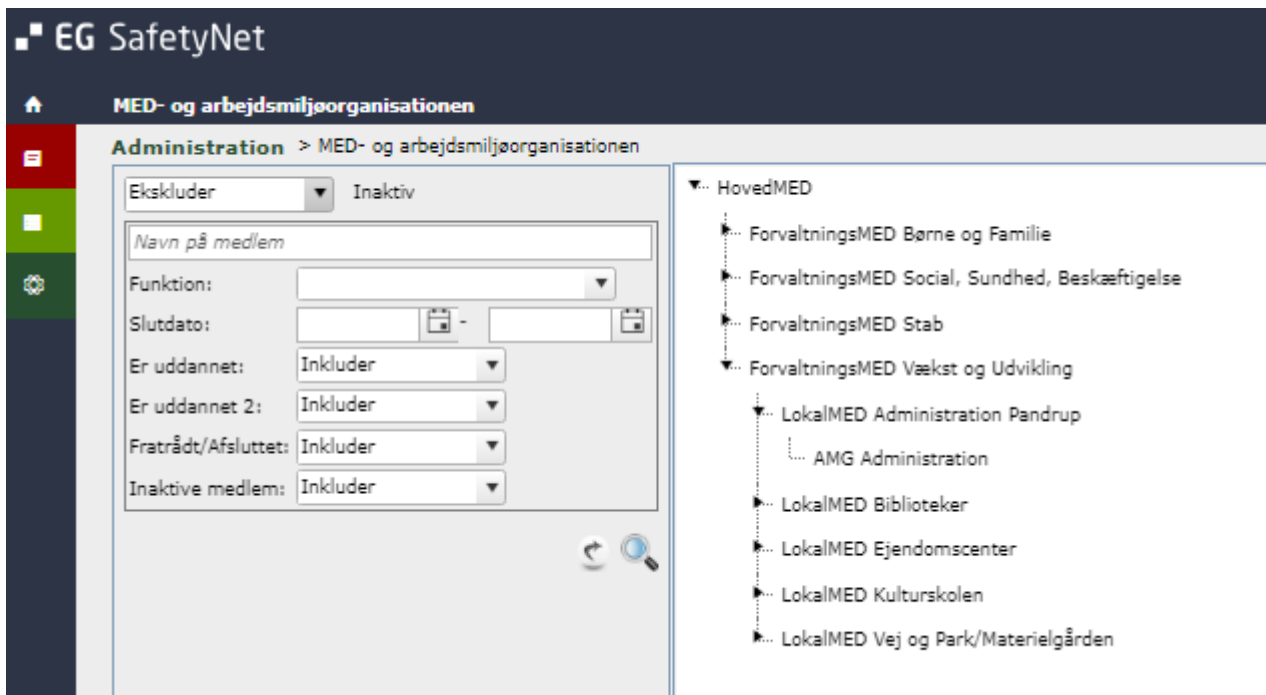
EG SafetyNet

MED- og arbejdsmiljøorganisationen

Administration > MED- og arbejdsmiljøorganisationen

Ekskluder Inaktiv

Navn på medlem

Funktion:

Slutdato: -

Er uddannet: Inkluder

Er uddannet 2: Inkluder

Fratrådt/Afsluttet: Inkluder

Inaktive medlem: Inkluder

HovedMED
ForvaltningsMED Børne og Familie
ForvaltningsMED Social, Sundhed, Beskæftigelse
ForvaltningsMED Stab
ForvaltningsMED Vækst og Udvikling
LokalMED Administration Pandrup
AMG Administration
LokalMED Biblioteker
LokalMED Ejendomscenter
LokalMED Kulturskolen
LokalMED Vej og Park/Materielgården